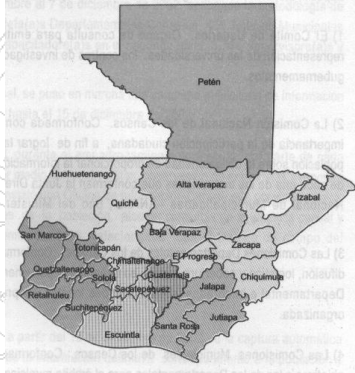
Petén

Huehuetenango

Alta Verapaz

Izabal

Quiché

Baja Verapaz

San Marcos

Totonicapán

Zacapa

Quetzaltenango

Chimaltenango

El Progreso

Sololá

Guatemala

Chiquimula

Retalhuleu

Sacatepéquez

Jalapa

Suchitepéquez

Escuintla

Santa Rosa

Jutiapa

1) El Comité de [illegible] para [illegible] de las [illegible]

2) La Comisión Nacional de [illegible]. Conformada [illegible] de las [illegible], a fin de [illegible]

3) Las Com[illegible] difusión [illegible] Departam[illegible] organizada

4) Las Comisiones M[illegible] de los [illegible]. Conforme